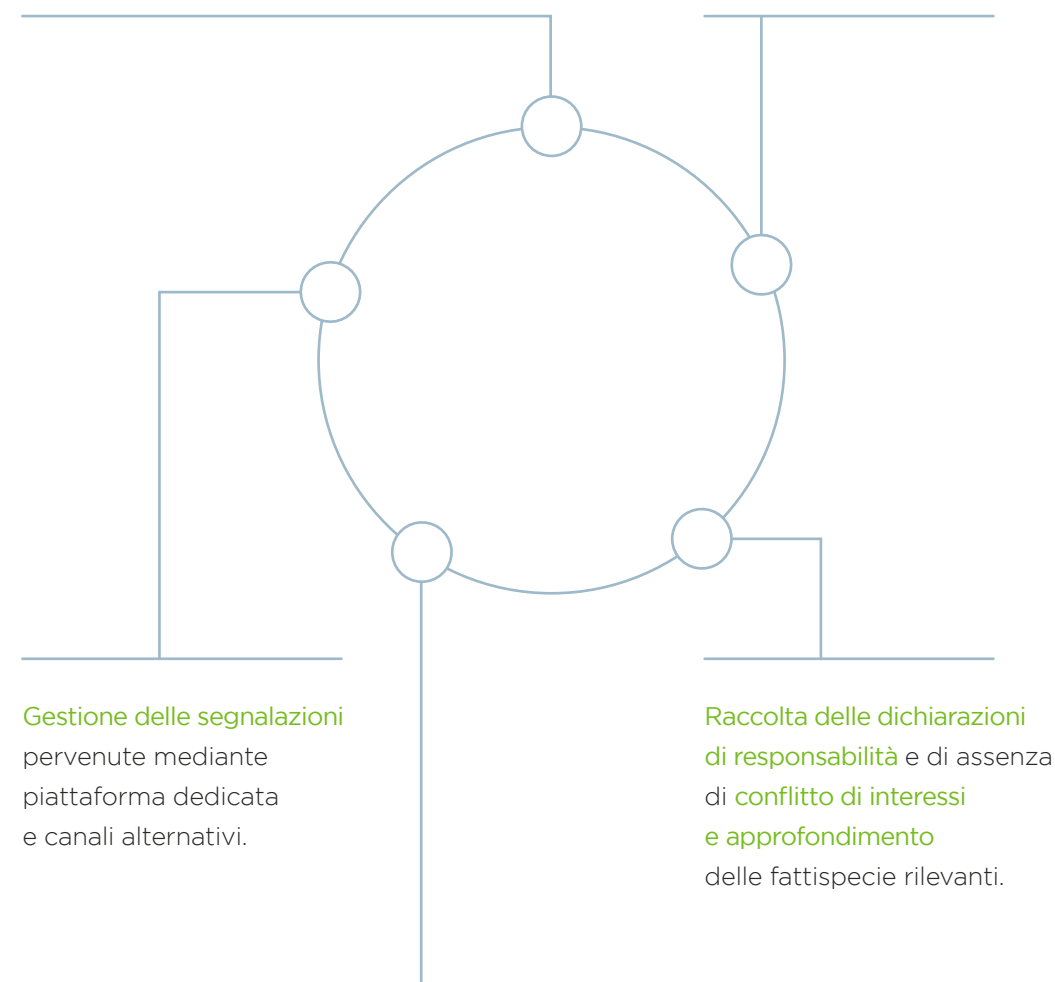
Gestione delle segnalazioni pervenute mediante piattaforma dedicata e canali alternativi.

Raccolta delle dichiarazioni di responsabilità e di assenza di conflitto di interessi e approfondimento delle fattispecie rilevanti.